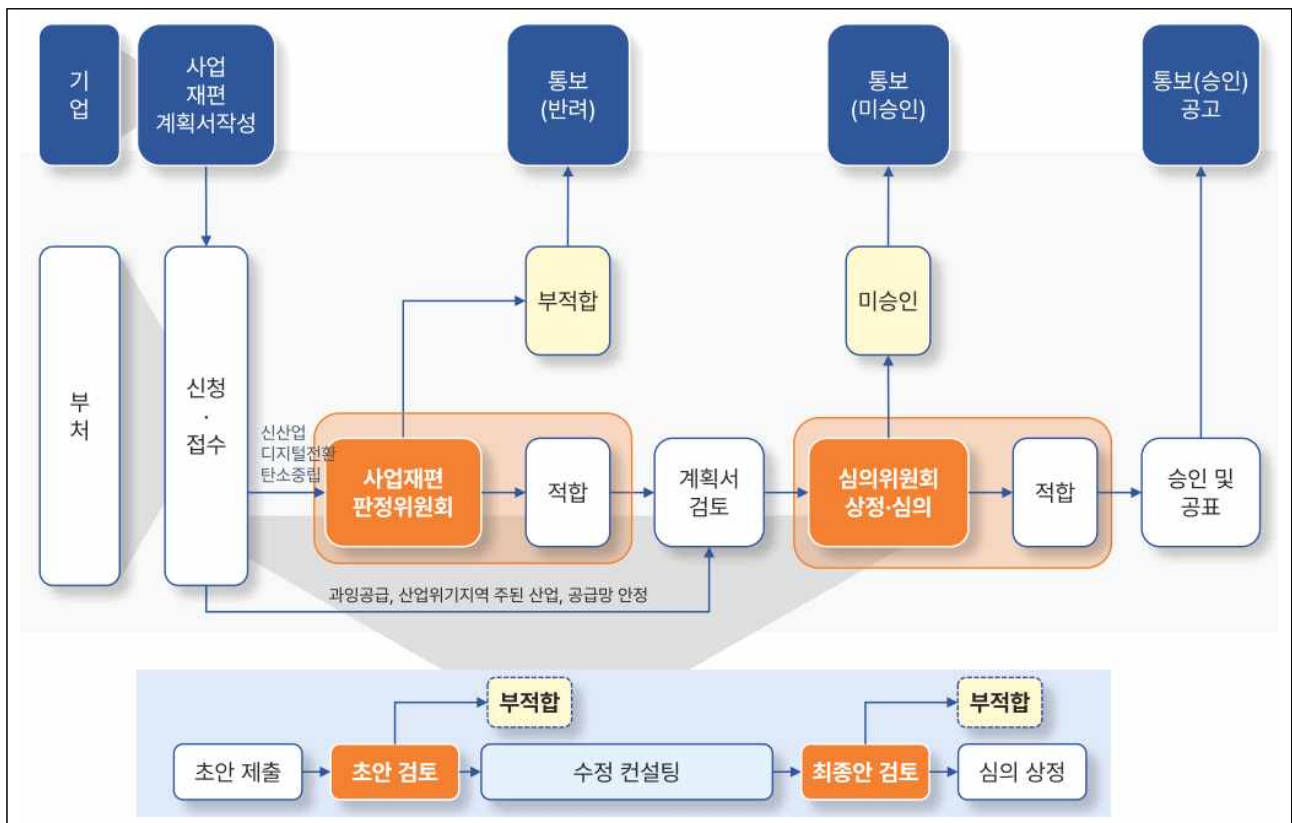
기업

사업
재편
계획서작성

통보
(반려)

통보
(미승인)

통보(승인)
공고

부처

신청
·
접수

부적합

미승인

신산업
디지털전환
탄소중립

사업재편
판정위원회

적합

계획서
검토

심의위원회
상정·심의

적합

승인 및
공표

과잉공급, 산업위기지역 주된 산업, 공급망 안정

부적합

부적합

초안 제출

초안 검토

수정 컨설팅

최종안 검토

심의 상정